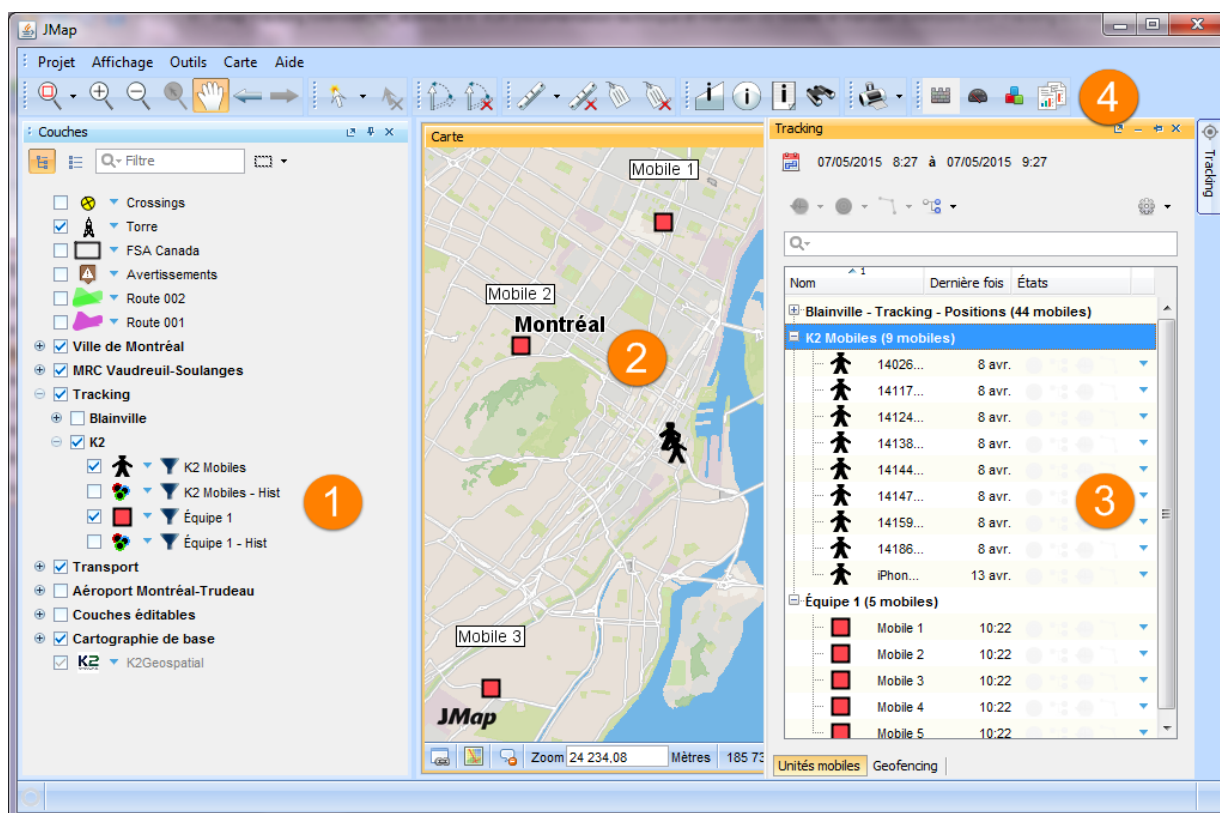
JMap

Projet Affichage Outils Carte Aide

4

Couches

Filtre

Crossings
Torre
FSA Canada
Avertissements
Route 002
Route 001
Ville de Montréal
MRC Vaudreuil-Soulanges
Tracking
Blainville
K2
K2 Mobiles
K2 Mobiles - Hist
Équipe 1
Équipe 1 - Hist
Transport
Aéroport Montréal-Trudeau
Couches éditables
Cartographie de base
K2Geospatial

1

Carte

Mobile 1
Mobile 2
Montréal
2
Mobile 3
JMap

Zoom 24 234,08 Mètres 185 73

Tracking

07/05/2015 8:27 à 07/05/2015 9:27

| Nom | Dernière fois | États |
|---|---|---|
| Blainville - Tracking - Positions (44 mobiles) | | |
| K2 Mobiles (9 mobiles) | | |
| 14026... | 8 avr. | |
| 14117... | 8 avr. | |
| 14124... | 8 avr. | |
| 14138... | 8 avr. | |
| 14144... | 8 avr. | |
| 14147... | 8 avr. | |
| 14159... | 8 avr. | |
| 14186... | 8 avr. | |
| iPhon... | 13 avr. | |
| Équipe 1 (5 mobiles) | | |
| Mobile 1 | 10:22 | |
| Mobile 2 | 10:22 | |
| Mobile 3 | 10:22 | |
| Mobile 4 | 10:22 | |
| Mobile 5 | 10:22 | |

3

Unités mobiles Geofencing

Tracking